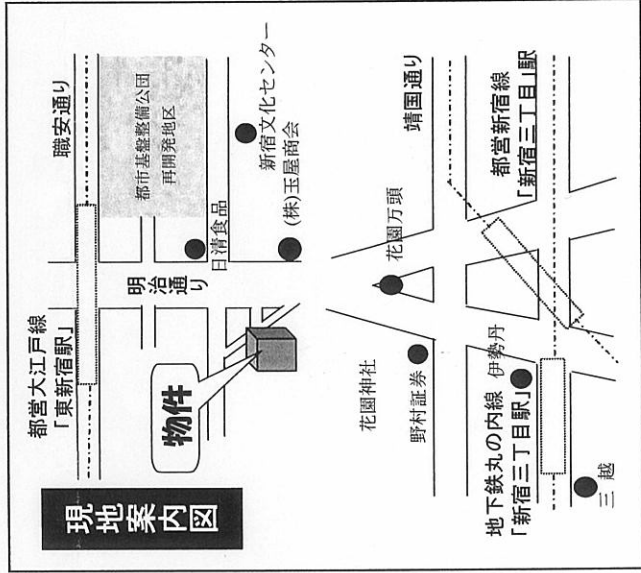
現地案内図

都営大江戸線
「東新宿駅」

職安通り

都市基盤整備公団
再開発地区

新宿文化センター

明治通り

日清食品

(株)玉屋商会

物件

花園神社

花園万頭

靖国通り

野村証券

伊勢丹

都営新宿線
「新宿三丁目」駅

地下鉄丸の内線
「新宿三丁目駅」

三越